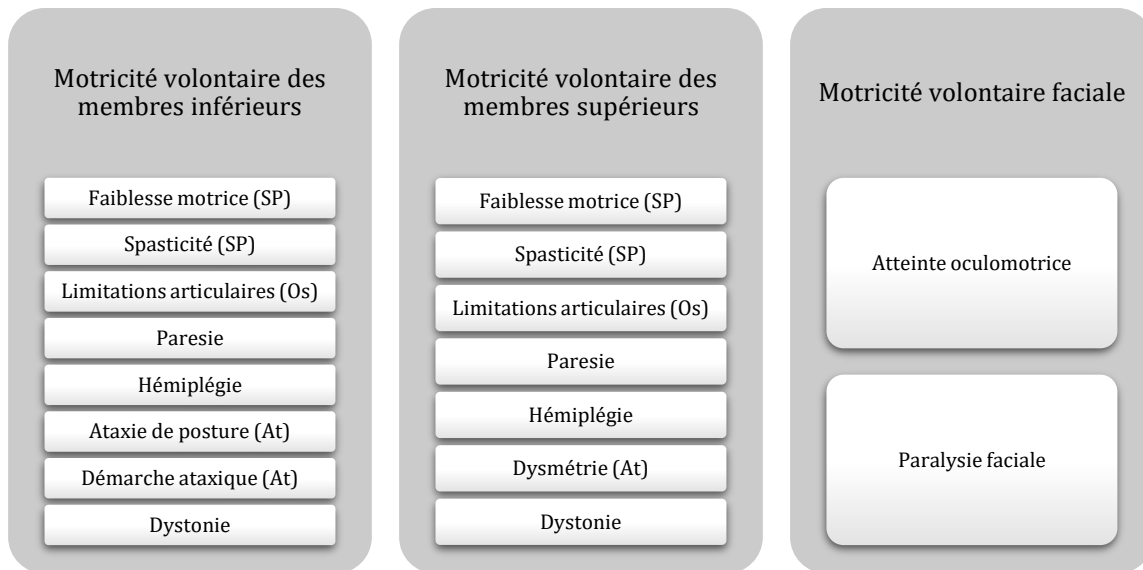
Motricité volontaire des membres inférieurs

Faiblesse motrice (SP)

Spasticité (SP)

Limitations articulaires (Os)

Paresie

Hémiplégie

Ataxie de posture (At)

Démarche ataxique (At)

Dystonie

Motricité volontaire des membres supérieurs

Faiblesse motrice (SP)

Spasticité (SP)

Limitations articulaires (Os)

Paresie

Hémiplégie

Dysmétrie (At)

Dystonie

Motricité volontaire faciale

Atteinte oculomotrice

Paralysie faciale